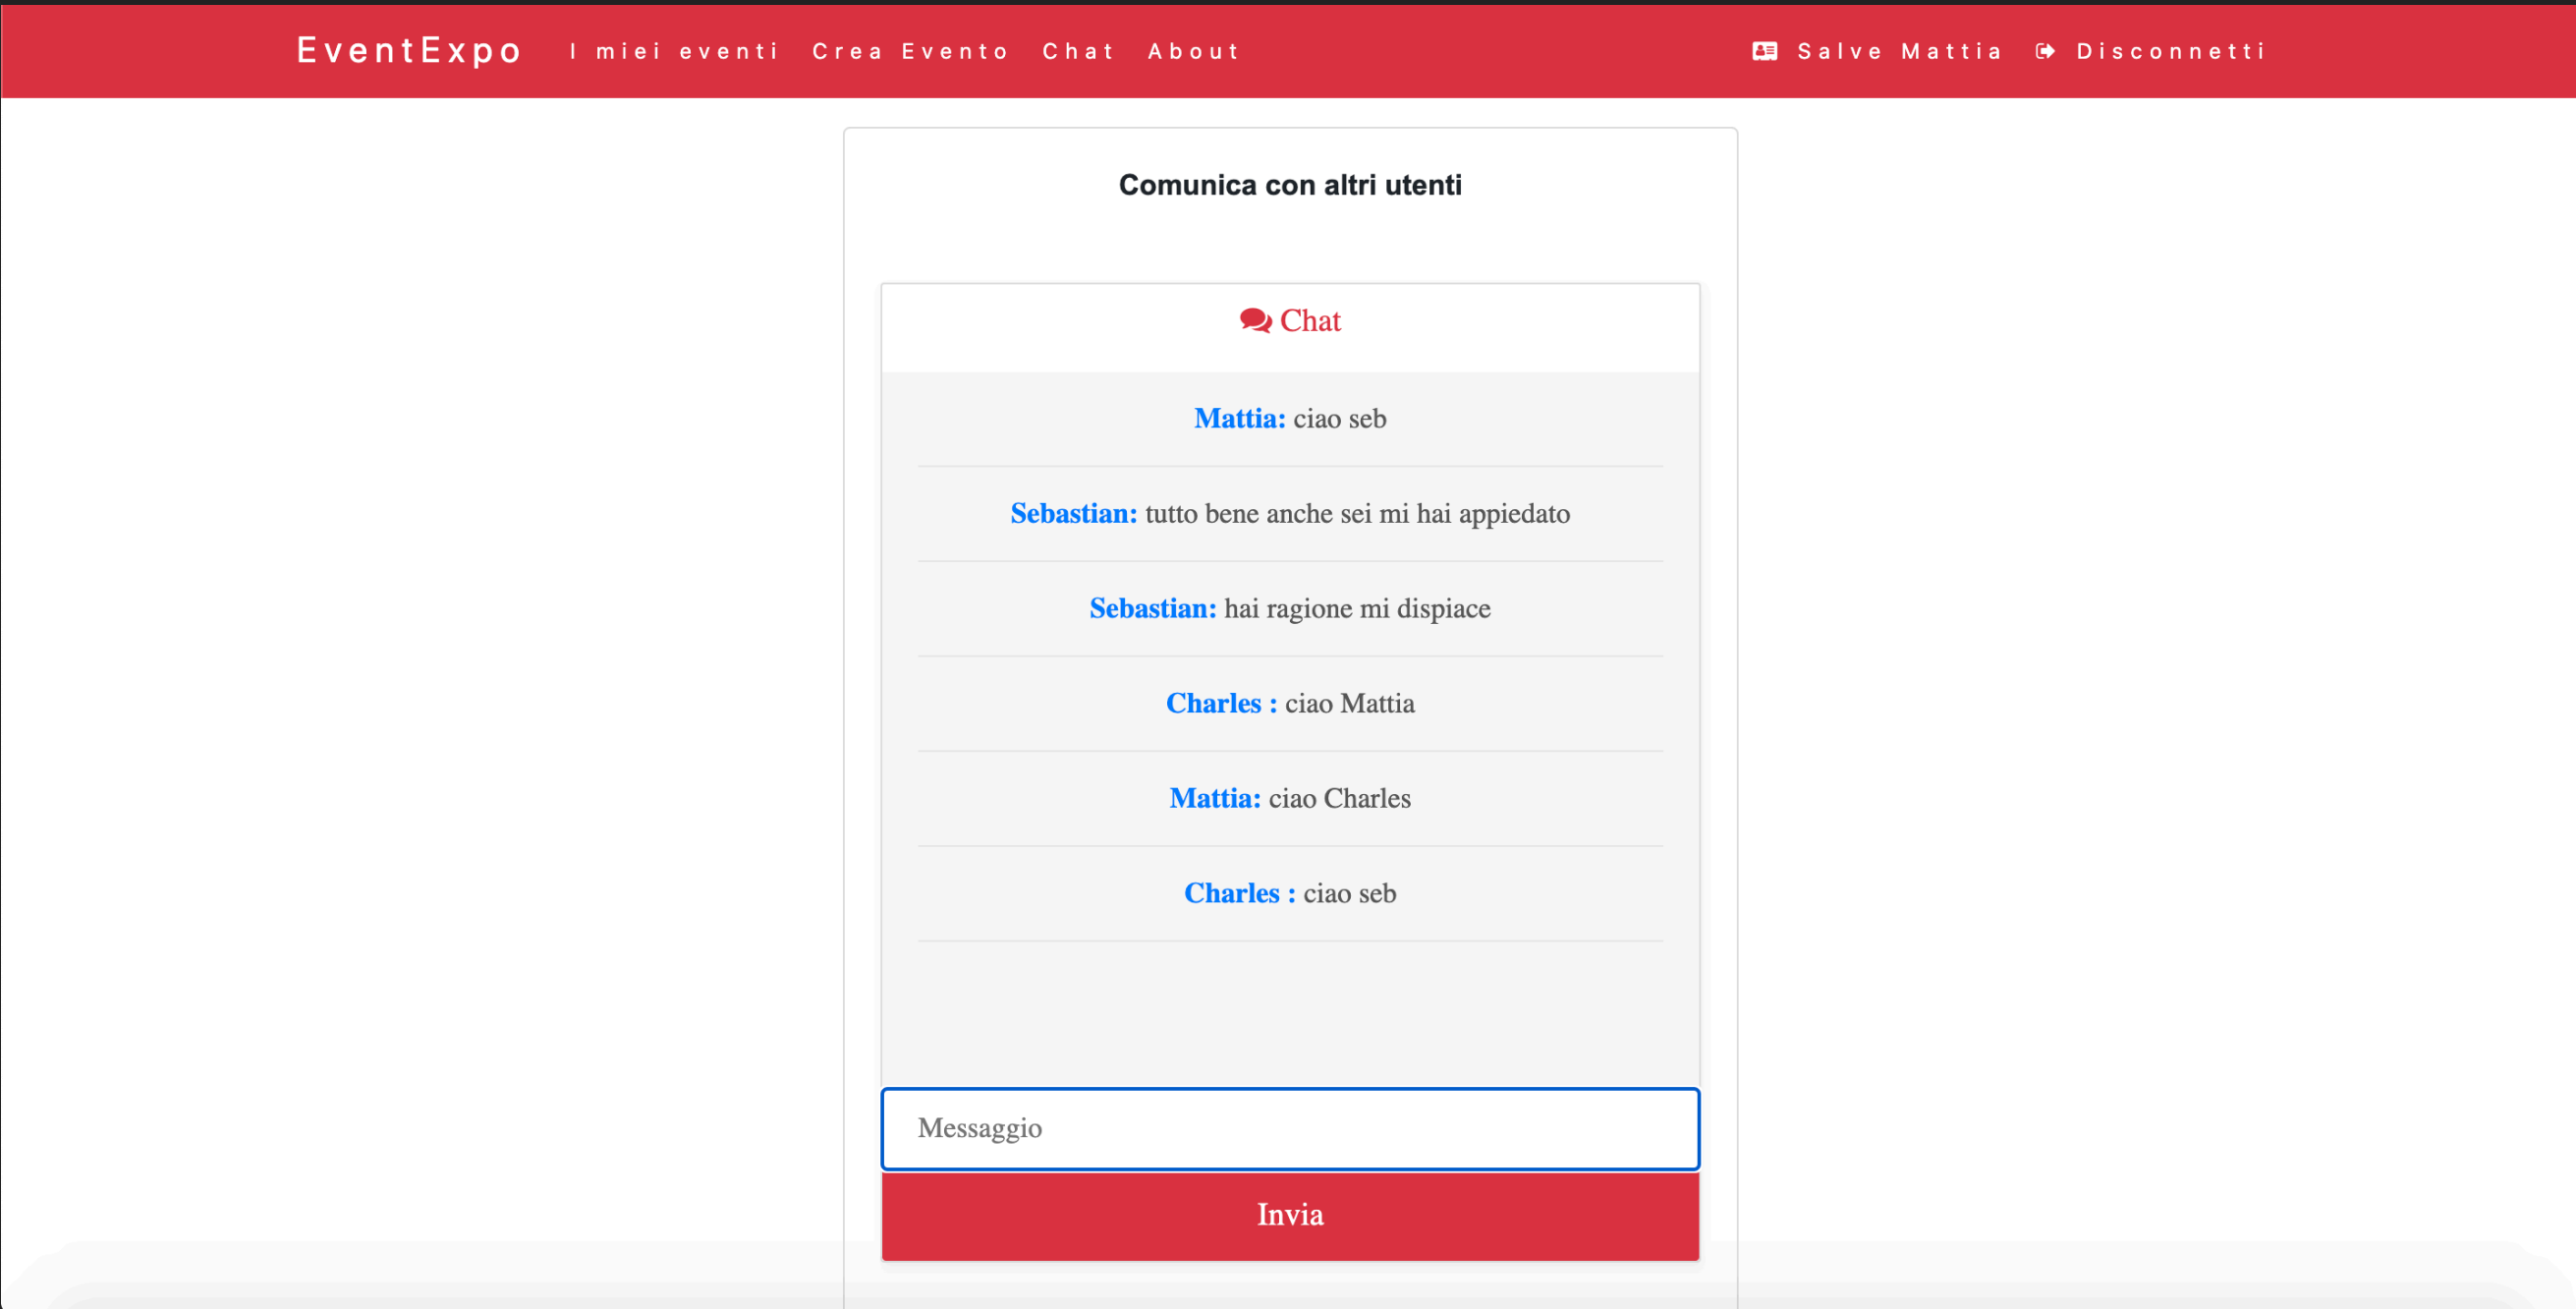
EventExpo I miei eventi Crea Evento Chat About Salve Mattia Disconnetti

Comunica con altri utenti

Chat

Mattia: ciao seb

Sebastian: tutto bene anche sei mi hai appiedato

Sebastian: hai ragione mi dispiace

Charles : ciao Mattia

Mattia: ciao Charles

Charles : ciao seb

Messaggio

Invia